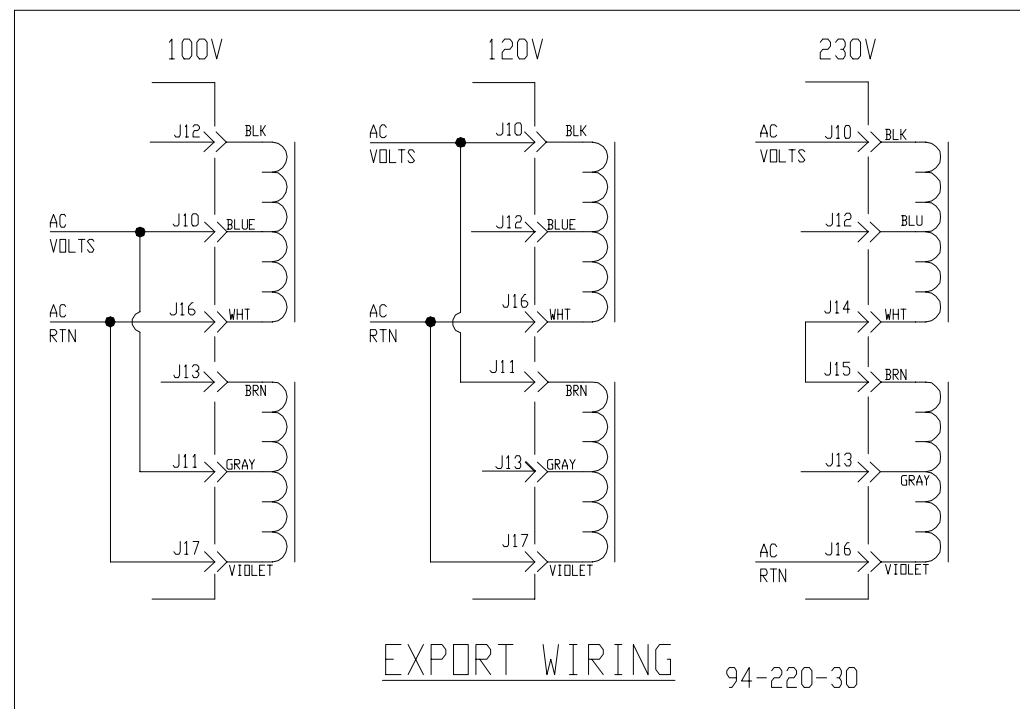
100V

J12 BLK

AC VOLTS

J10 BLUE

AC RTN

J16 WHT

J13 BRN

J11 GRAY

J17 VIOLET

120V

AC VOLTS

J10 BLK

J12 BLUE

AC RTN

J16 WHT

J11 BRN

J13 GRAY

J17 VIOLET

230V

AC VOLTS

J10 BLK

J12 BLU

J14 WHT

J15 BRN

J13 GRAY

AC RTN

J16 VIOLET

EXPORT WIRING

94-220-30